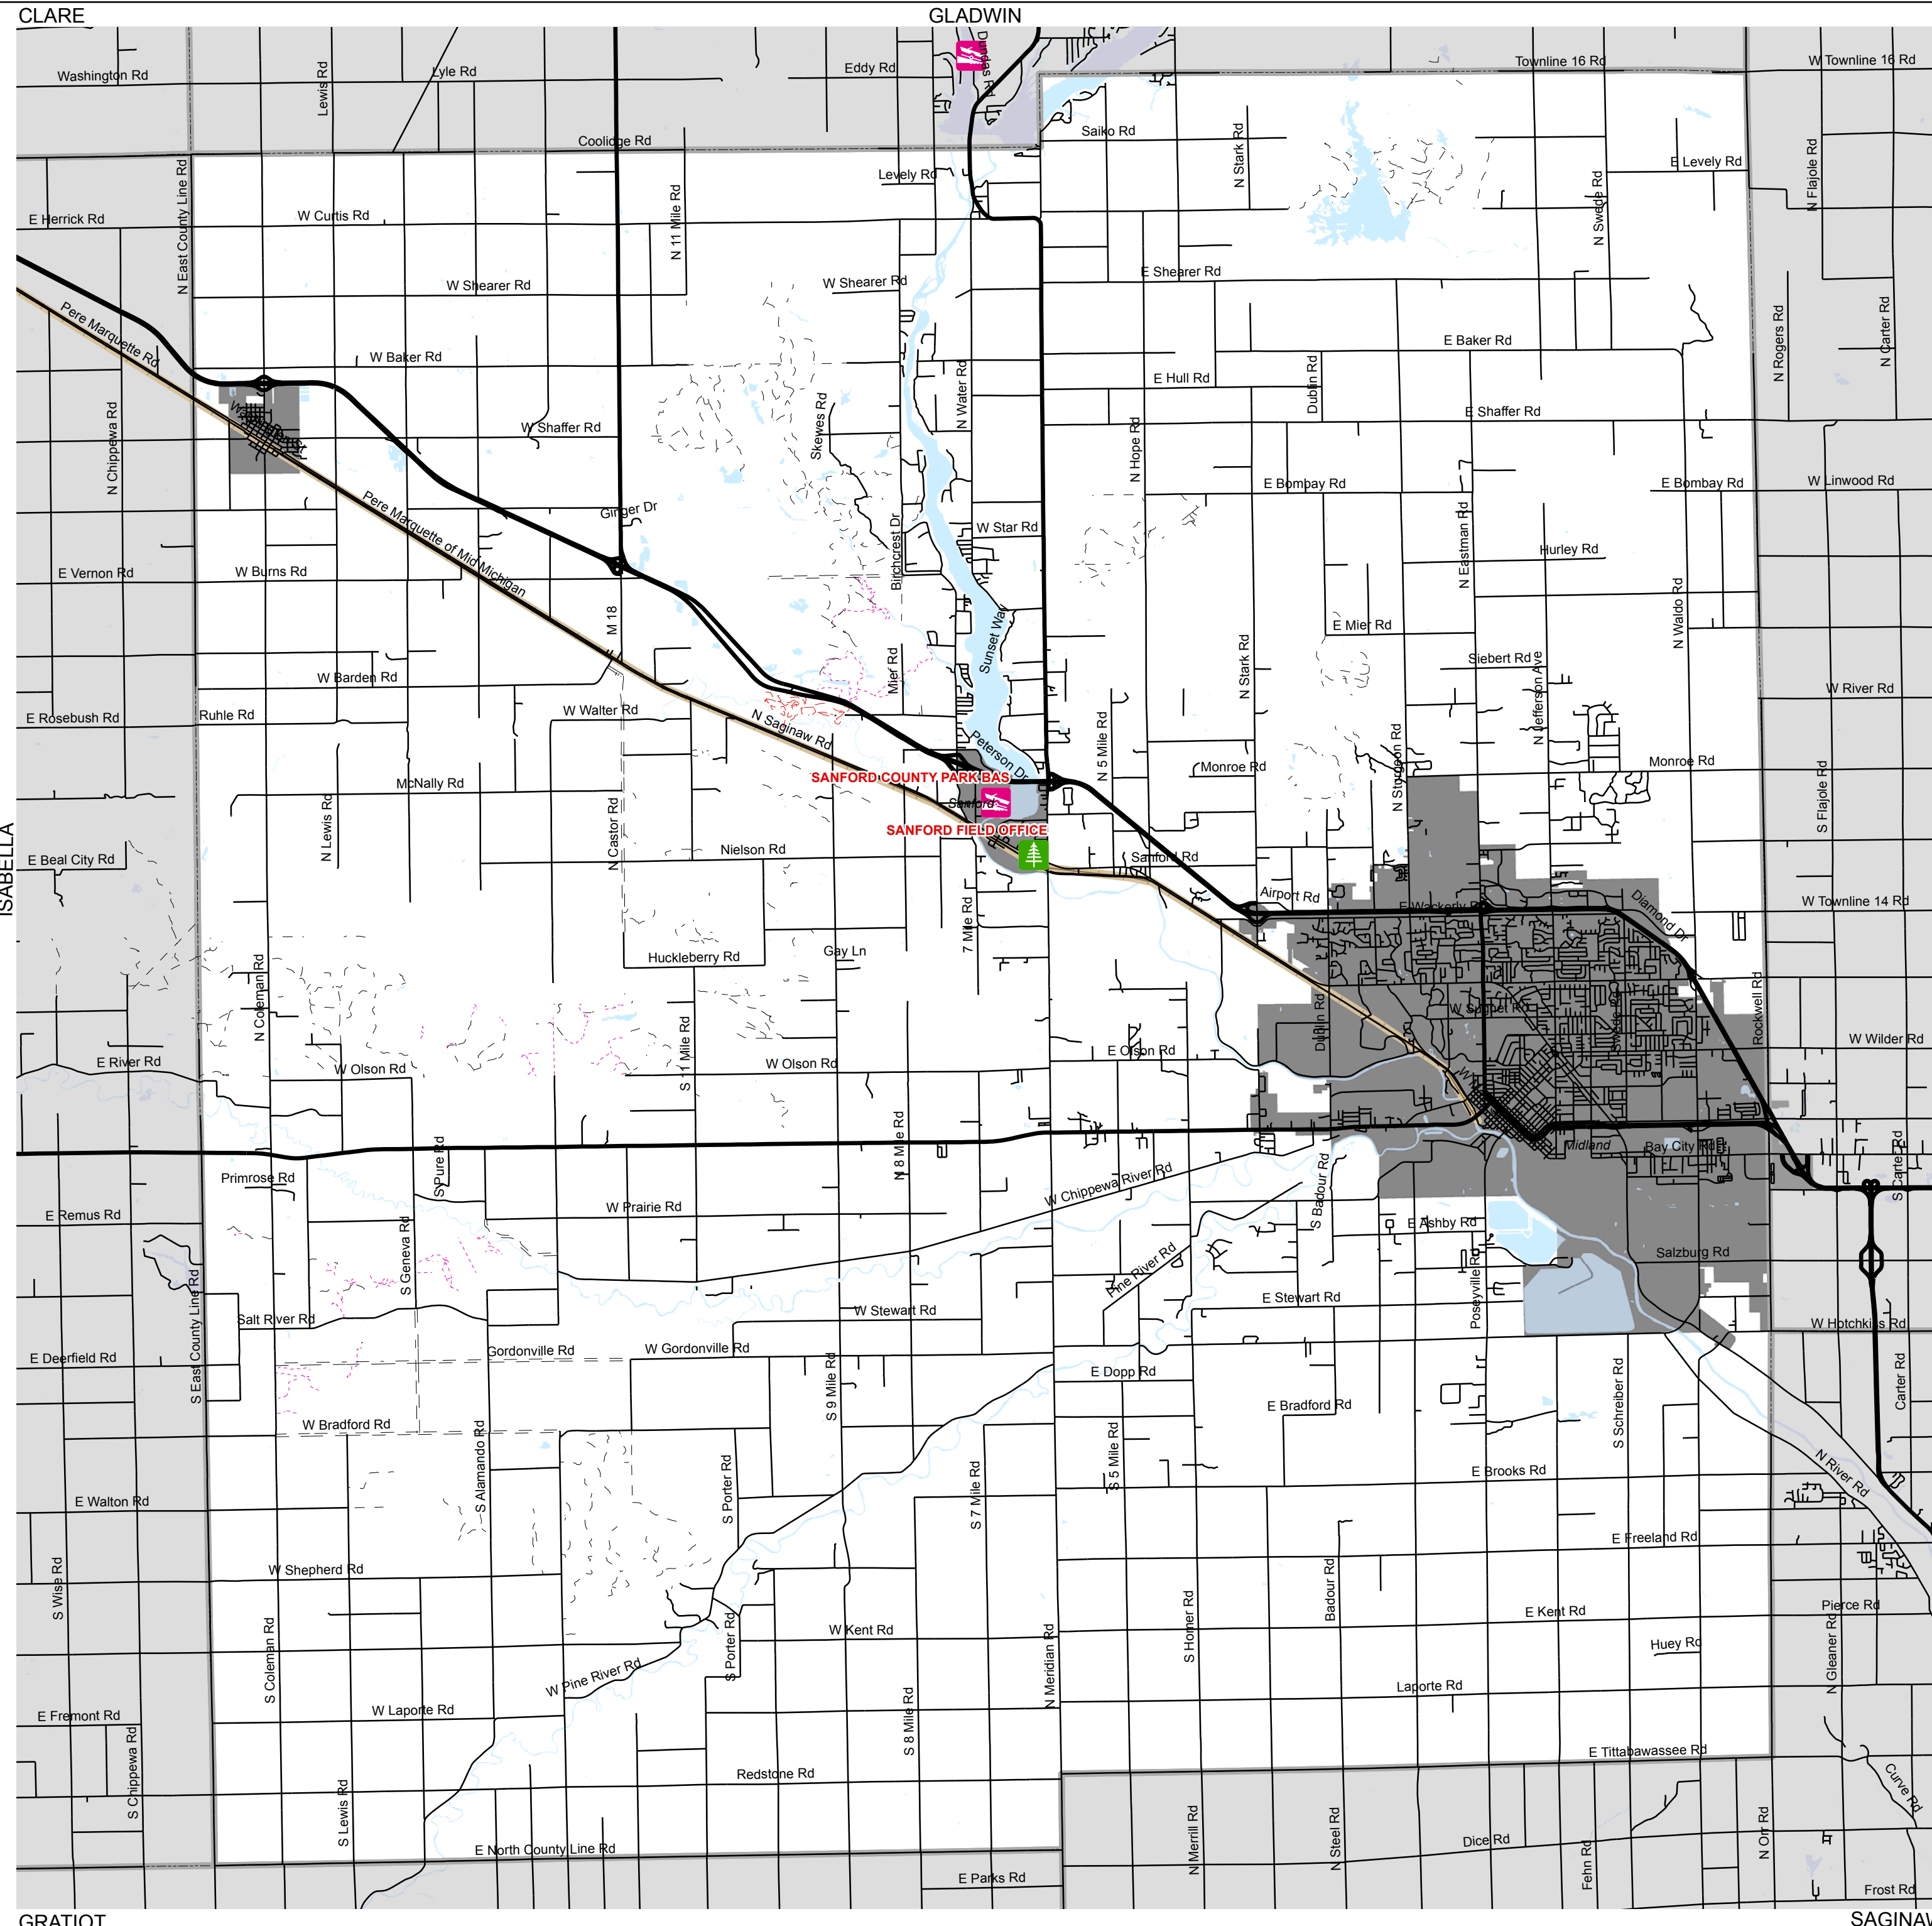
CLARE
GLADWIN
ISABELLA
GRATIOT
SAGINAW

Washington Rd
Lyle Rd
Lewis Rd
Eddy Rd
Dundas Rd
Townline 16 Rd
W Townline 16 Rd
Coolidge Rd
Saiko Rd
N Stark Rd
E Levely Rd
N Flajole Rd
Levely Rd
N East County Line Rd
E Herrick Rd
W Curtis Rd
N 11 Mile Rd
N Swede Rd
W Shearer Rd
W Shearer Rd
E Shearer Rd
N Rogers Rd
N Carter Rd
Pere Marquette Rd
W Baker Rd
E Baker Rd
E Hull Rd
Dublin Rd
N Water Rd
N Chippewa Rd
W Shaffer Rd
Skeyes Rd
N Hope Rd
E Shaffer Rd
E Bombay Rd
E Bombay Rd
W Linwood Rd
Pere Marquette of Mid Michigan
Ginger Dr
W Star Rd
Birchcrest Dr
N Eastman Rd
Hurley Rd
E Vernon Rd
W Burns Rd
M 18
Sunset Way
E Mier Rd
N Waldo Rd
Siebert Rd
W Barden Rd
Mier Rd
N Stark Rd
N Jefferson Ave
W River Rd
E Rosebush Rd
Ruhle Rd
W Walter Rd
N Saginaw Rd
N 5 Mile Rd
Peterson Dr
Monroe Rd
N Sturgeon Rd
Monroe Rd
SANFORD COUNTY PARK BAS
McNally Rd
Sanford
N Lewis Rd
N Castor Rd
SANFORD FIELD OFFICE
S Flajole Rd
E Beal City Rd
Nielson Rd
Sanford Rd
Airport Rd
E Wackerly Rd
Diamond Dr
W Townline 14 Rd
7 Mile Rd
Gay Ln
Huckleberry Rd
N Coleman Rd
W Sugnet Rd
Dublin Rd
Swede Rd
Rockwell Rd
W Wilder Rd
S 11 Mile Rd
E River Rd
W Olson Rd
W Olson Rd
E Olson Rd
Midland
Bay City Rd
N 8 Mile Rd
S Pure Rd
Primrose Rd
W Chippewa River Rd
S Badour Rd
S Carter Rd
E Remus Rd
W Prairie Rd
E Ashby Rd
S Geneva Rd
Pine River Rd
Poseyville Rd
Salzburg Rd
Salt River Rd
W Stewart Rd
E Stewart Rd
S East County Line Rd
W Hotchkiss Rd
E Deerfield Rd
Gordonville Rd
W Gordonville Rd
S 9 Mile Rd
E Dopp Rd
W Bradford Rd
S Alamando Rd
E Bradford Rd
S Schreiber Rd
Carter Rd
S 5 Mile Rd
S Porter Rd
S 7 Mile Rd
E Brooks Rd
N River Rd
E Walton Rd
E Freeland Rd
W Shepherd Rd
S Wise Rd
S Coleman Rd
W Kent Rd
S Homer Rd
Badour Rd
E Kent Rd
Pierce Rd
S Porter Rd
Huey Rd
N Gleaner Rd
W Pine River Rd
N Meridian Rd
S 8 Mile Rd
E Fremont Rd
W Laporte Rd
Laporte Rd
E Tittabawassee Rd
S Chippewa Rd
Redstone Rd
Curve Rd
S Lewis Rd
E North County Line Rd
N Merrill Rd
N Steel Rd
Dice Rd
Fehn Rd
N Orr Rd
E Parks Rd
Frost Rd